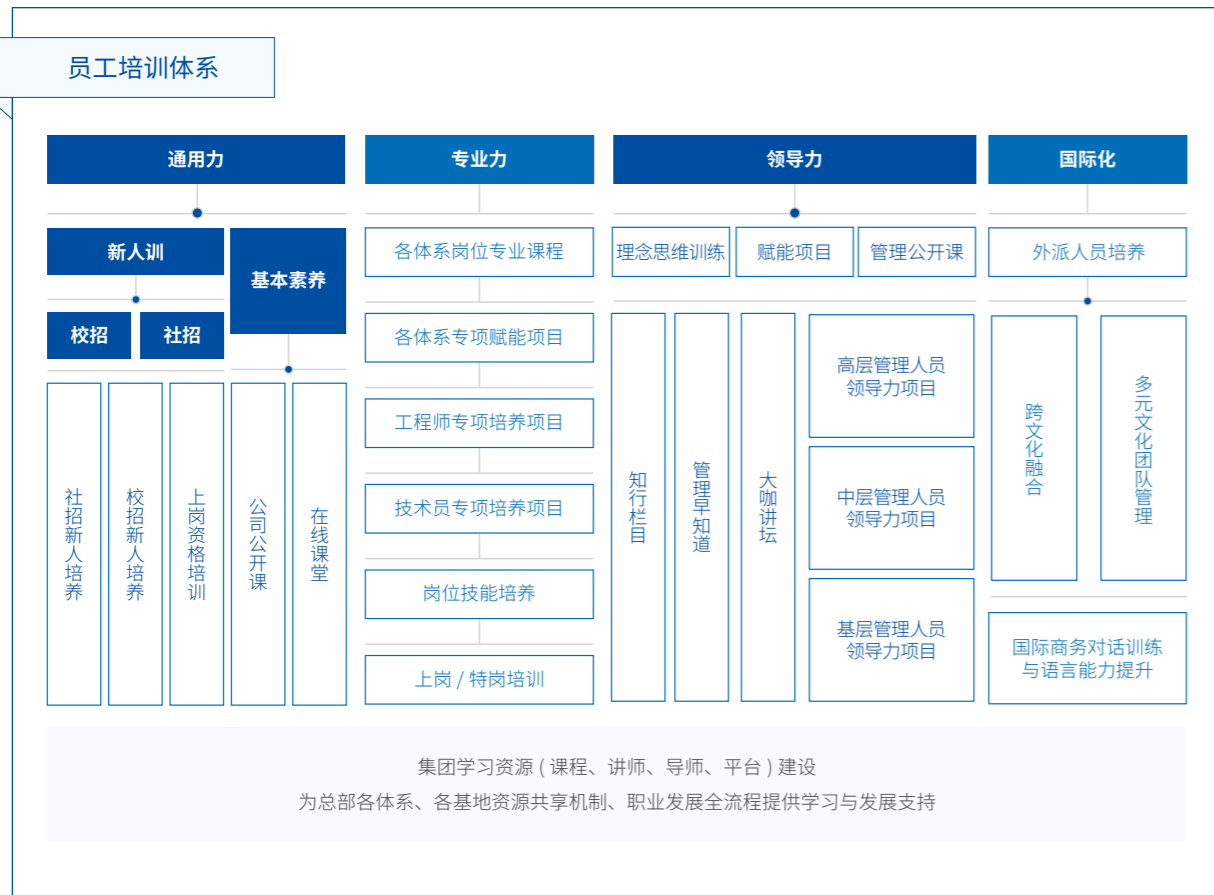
员工培训体系

通用力

新人训

基本素养

校招

社招

社招新人培养

校招新人培养

上岗资格培训

公司公开课

在线课堂

专业力

各体系岗位专业课程

各体系专项赋能项目

工程师专项培养项目

技术员专项培养项目

岗位技能培养

上岗 / 特岗培训

领导力

理念思维训练

赋能项目

管理公开课

知行栏目

管理早知道

大咖讲坛

高层管理人员领导力项目

中层管理人员领导力项目

基层管理人员领导力项目

国际化

外派人员培养

跨文化融合

多元文化团队管理

国际商务对话训练与语言能力提升

集团学习资源（课程、讲师、导师、平台）建设
为总部各体系、各基地资源共享机制、职业发展全流程提供学习与发展支持